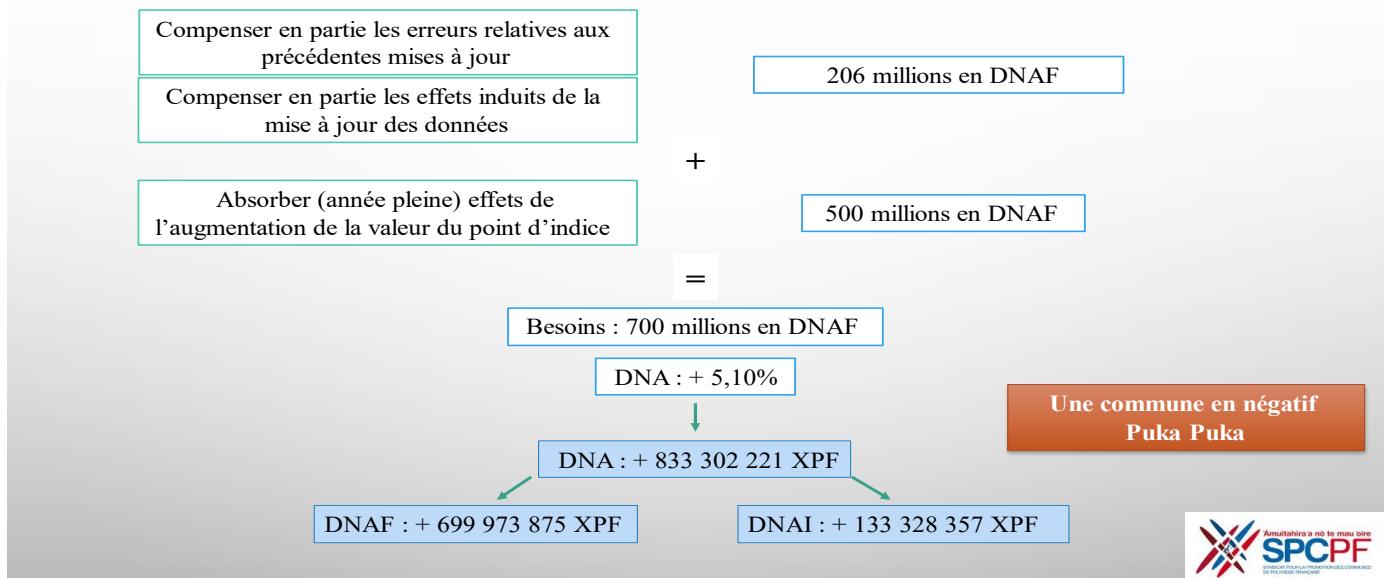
Compenser en partie les erreurs relatives aux précédentes mises à jour

Compenser en partie les effets induits de la mise à jour des données

206 millions en DNAF

+

Absorber (année pleine) effets de l'augmentation de la valeur du point d'indice

500 millions en DNAF

=

Besoins : 700 millions en DNAF

DNA : + 5,10%

Une commune en négatif Puka Puka

DNA : + 833 302 221 XPF

DNAF : + 699 973 875 XPF

DNAI : + 133 328 357 XPF

Amuitahira'a nō te mau 'oire
SPCPF
SYNDICAT POUR LA PROMOTION DES COMMUNES DE POLYNÉSIE FRANÇAISE